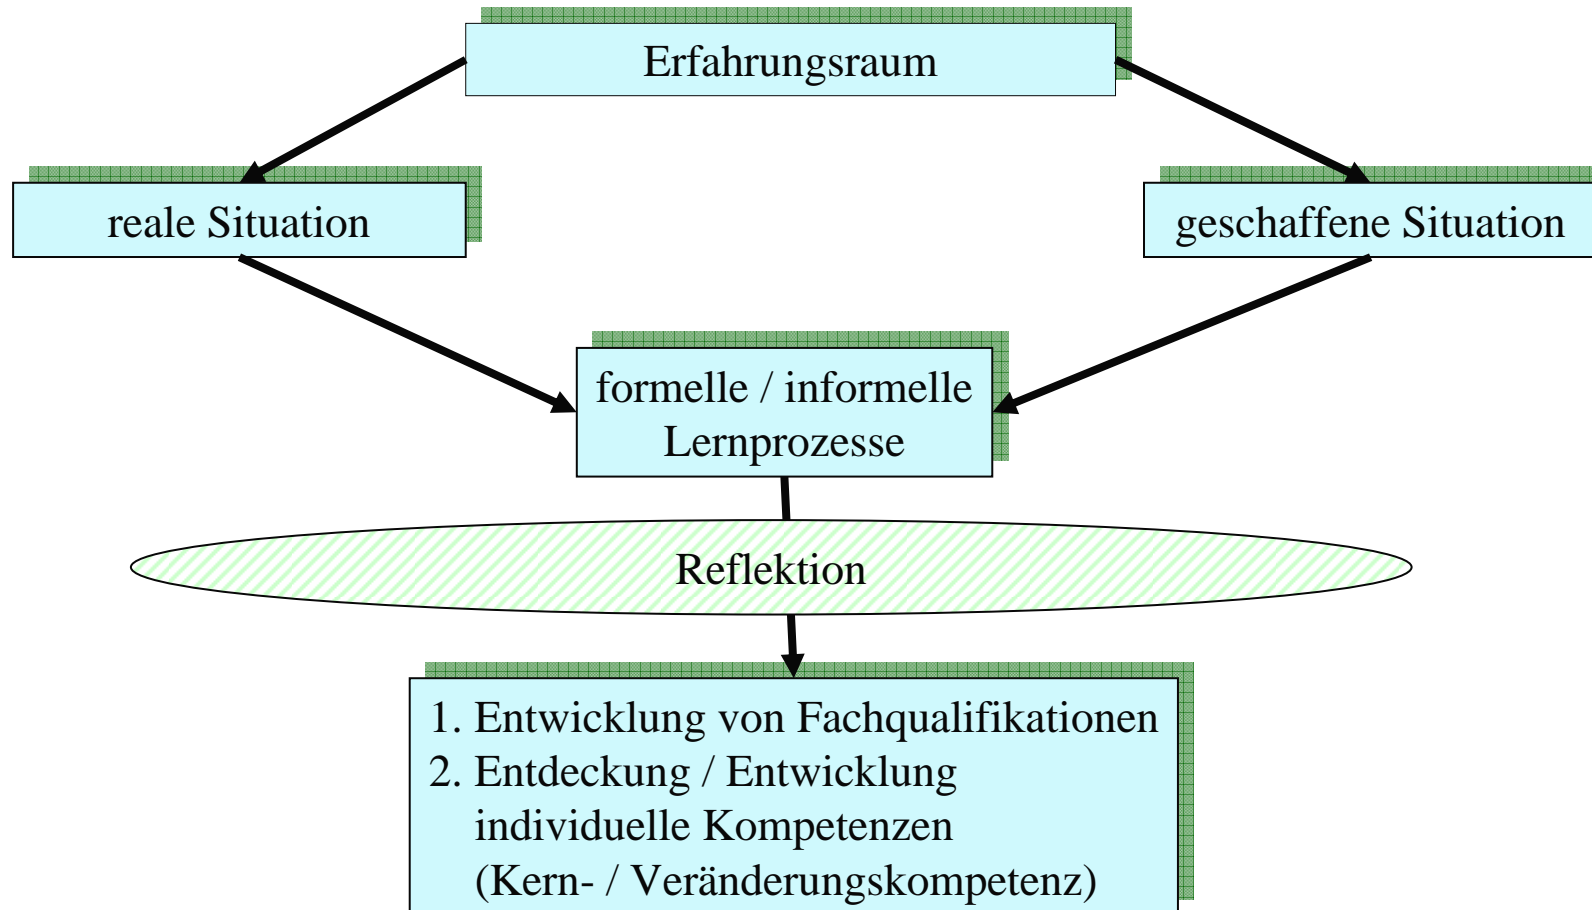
Erfahrungsraum

reale Situation

geschaffene Situation

formelle / informelle Lernprozesse

Reflektion

1. Entwicklung von Fachqualifikationen
2. Entdeckung / Entwicklung individuelle Kompetenzen (Kern- / Veränderungskompetenz)